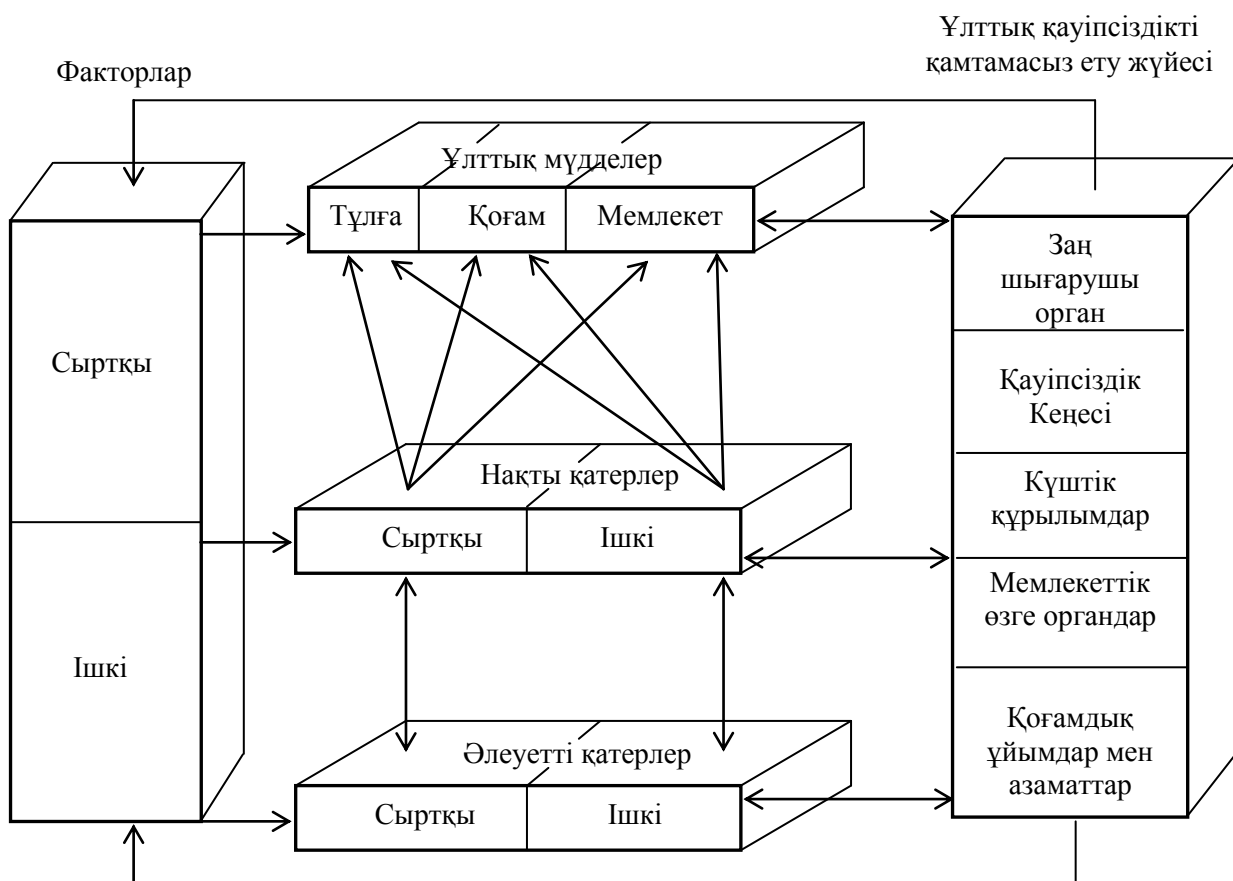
Ұлттық қауіпсіздікті қамтамасыз ету жүйесі

Факторлар

Ұлттық мүдделер

Тұлға | Қоғам | Мемлекет

Сыртқы

Ішкі

Накты қатерлер

Сыртқы | Ішкі

Әлеуетті қатерлер

Сыртқы | Ішкі

Заң шығарушы орган

Қауіпсіздік Кеңесі

Күштік құрылымдар

Мемлекеттік өзге органдар

Қоғамдық ұйымдар мен азаматтар